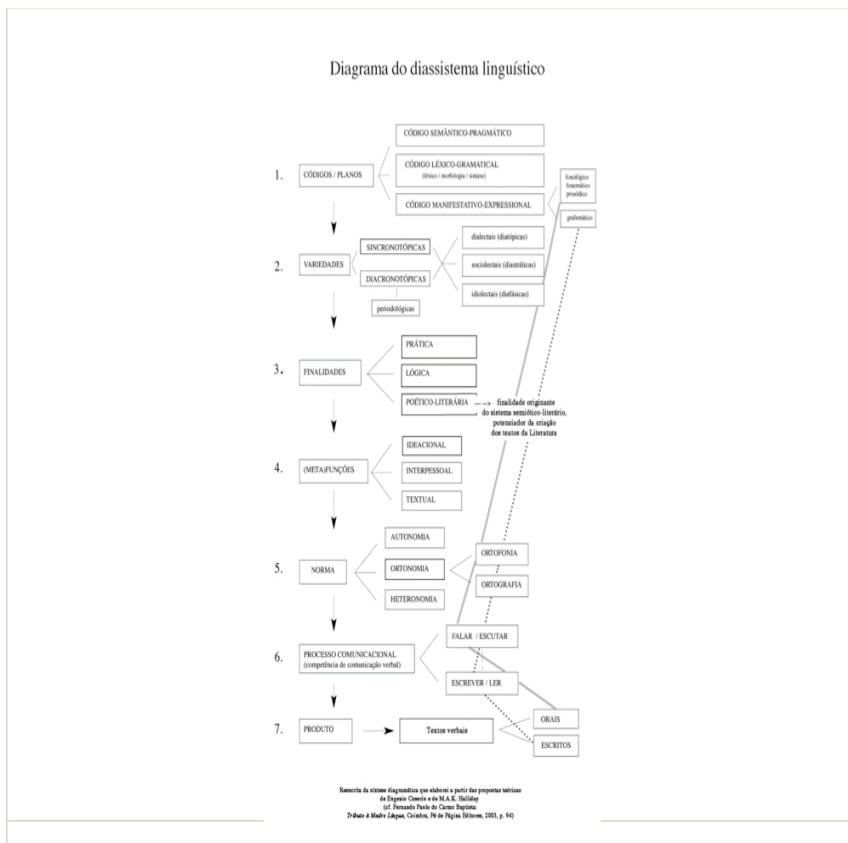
Diagrama do diassistema linguístico

1. CÓDIGOS / PLANOS

CÓDIGO SEMÂNTICO-PRAGMÁTICO

CÓDIGO LÉXICO-GRAMATICAL
(léxico / morfologia / sintaxe)

CÓDIGO MANIFESTATIVO-EXPRESSIONAL

fonológico
fonemático
prosódico

grafemático

2. VARIEDADES

SINCRONOTÓPICAS

DIACRONOTÓPICAS

periodológicas

dialectais (diatópicas)

socioletais (diastráticas)

idiolectais (diafásicas)

3. FINALIDADES

PRÁTICA

LÓGICA

POÉTICO-LITERÁRIA

finalidade originante do sistema semiótico-literário, potenciador da criação dos textos da Literatura

4. (META)FUNÇÕES

IDEACIONAL

INTERPESSOAL

TEXTUAL

5. NORMA

AUTONOMIA

ORTONOMIA

HETERONOMIA

ORTOFONIA

ORTOGRAFIA

6. PROCESSO COMUNICACIONAL
(competência de comunicação verbal)

FALAR / ESCUTAR

ESCREVER / LER

7. PRODUTO

Textos verbais

ORAIS

ESCRITOS

Reescrita da síntese diagramática que elaborei a partir das propostas teóricas de Eugenio Coseriu e de M.A.K. Halliday
(cf. Fernando Paulo do Carmo Baptista:
Tributo à Madre Língua, Coimbra, Pé de Página Editores, 2003, p. 94)